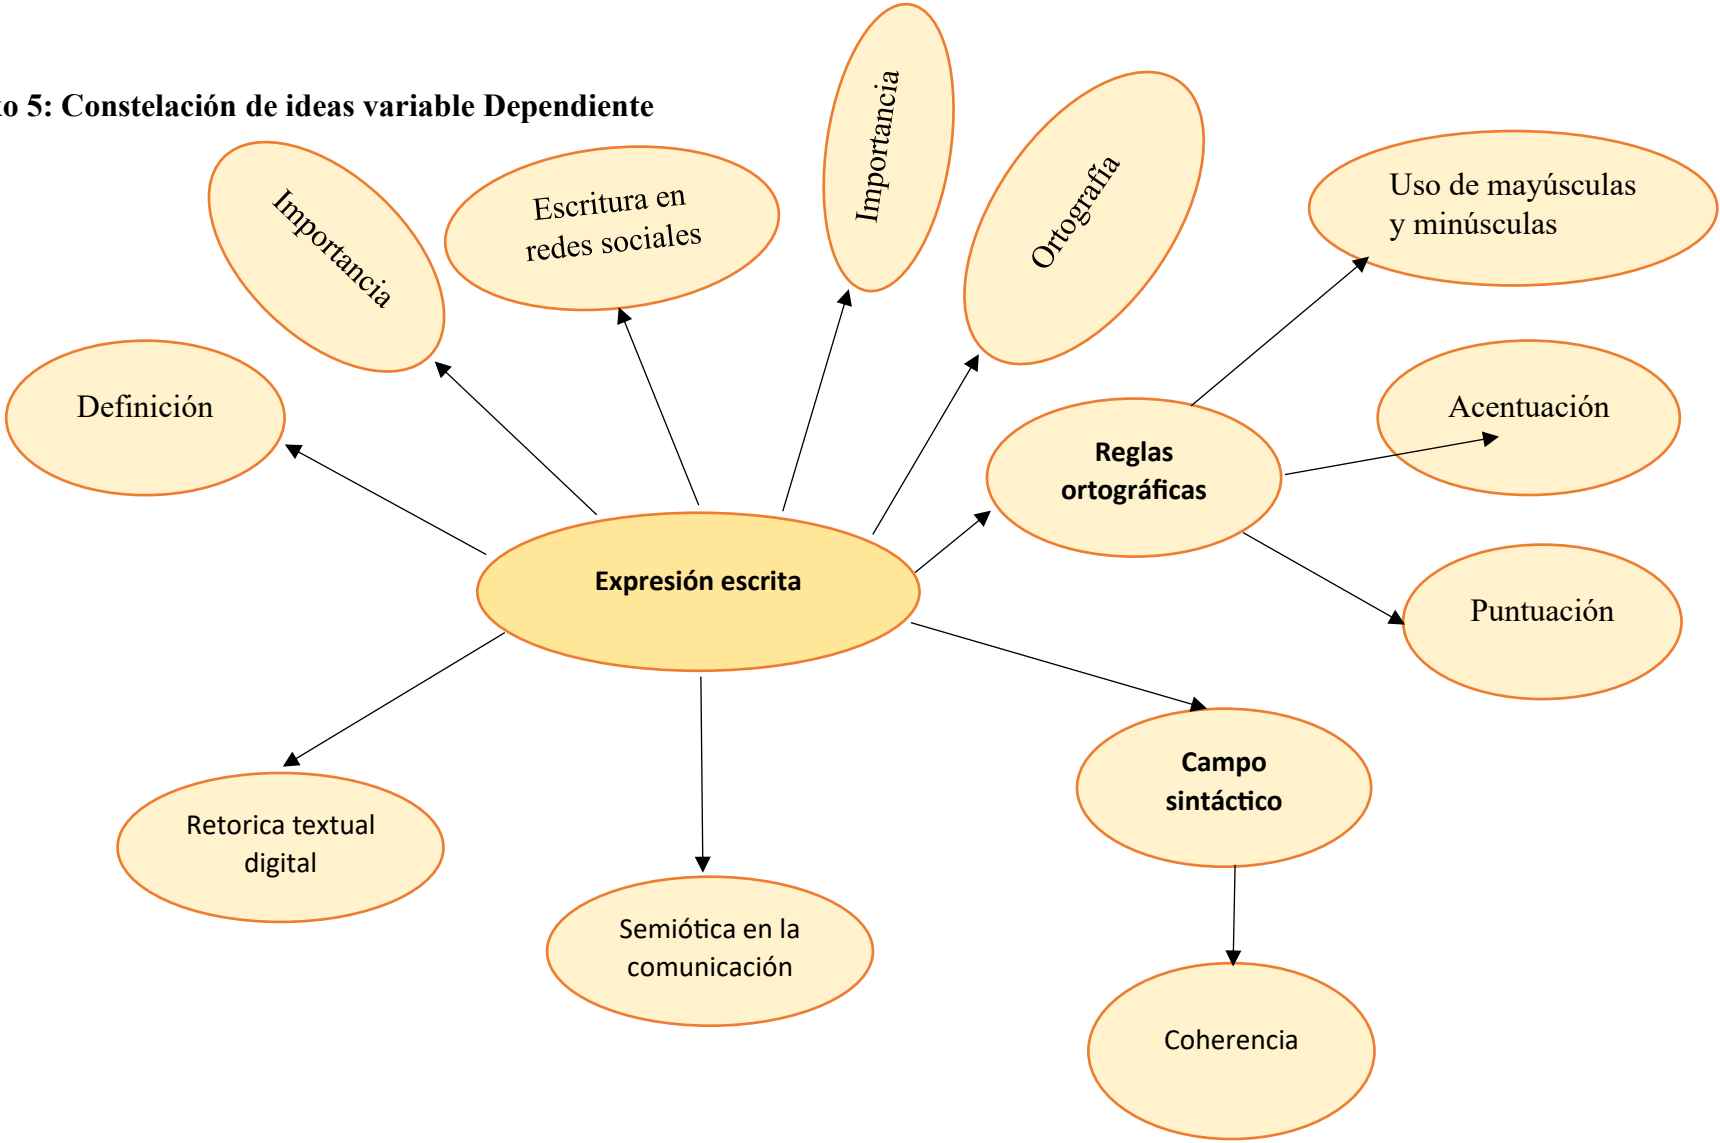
to 5: Constelación de ideas variable Dependiente

Importancia

Escritura en redes sociales

Importancia

Ortografía

Uso de mayúsculas y minúsculas

Definición

Reglas ortográficas

Acentuación

Expresión escrita

Puntuación

Campo sintáctico

Retorica textual digital

Semiótica en la comunicación

Coherencia